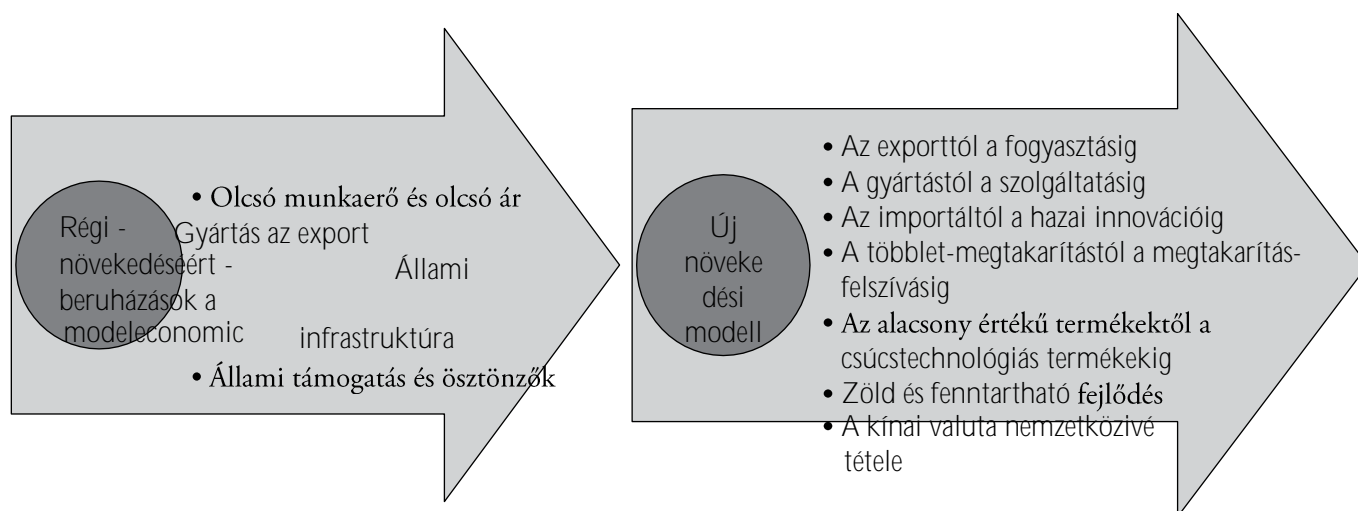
• Olcsó munkaerő és olcsó ár

Régi - növekedésé modeleconomic

Gyártás az export ért - beruházások a

Állami

infrastruktúra

• Állami támogatás és ösztönzők

Új növekedési modell

• Az exporttól a fogyasztásig
• A gyártástól a szolgáltatásig
• Az importáltól a hazai innovációig
• A többlet-megtakarítástól a megtakarításfelszívásig
• Az alacsony értékű termékektől a csúcstechnológiás termékekig
• Zöld és fenntartható fejlődés
• A kínai valuta nemzetközivé tétele